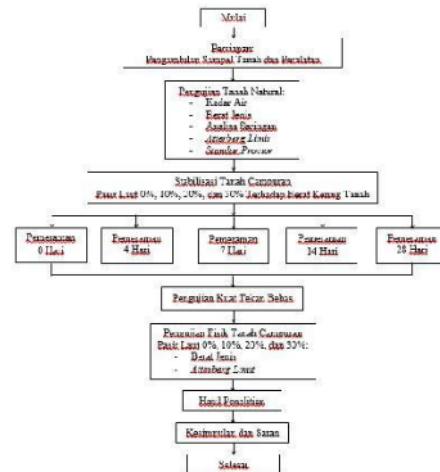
Mulai

Persiapan
Pengambilan Sampel Tanah dan Peralatan

Pengujian Tanah Natural:
- Kadar Air
- Berat Jenis
- Analisa Saringan
- Atterberg Limit
- Standar Proctor

Stabilisasi Tanah Campuran
Pasir Laut 0%, 10%, 20%, dan 30% terhadap berat Kering Tanah

Pemeraman 0 Hari

Pemeraman 4 Hari

Pemeraman 7 Hari

Pemeraman 14 Hari

Pemeraman 28 Hari

Pengujian Kuat Tekan Bebas

Pengujian Fisik Tanah Campuran
Pasir Laut 0%, 10%, 20%, dan 30%:
- Berat Jenis
- Atterberg Limit

Hasil Penelitian

Kesimpulan dan Saran

Selesai